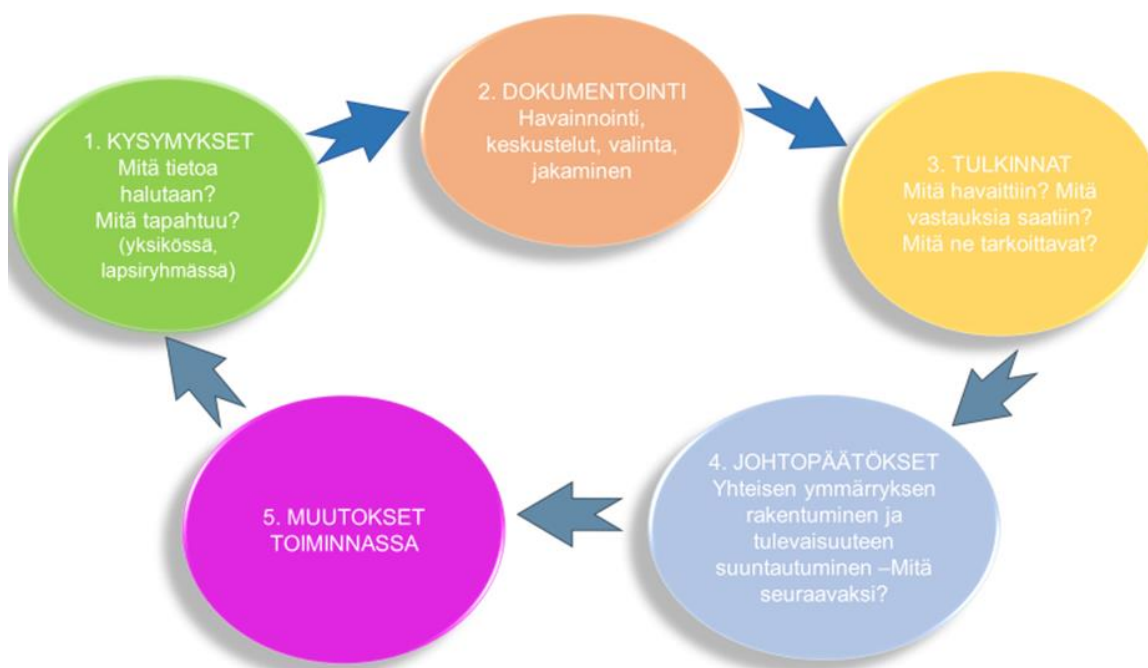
1. KYSYMYKSET
Mitä tietoa halutaan?
Mitä tapahtuu? (yksikössä, lapsiryhmässä)

2. DOKUMENTOINTI
Havainnointi, keskustelut, valinta, jakaminen

3. TULKINNAT
Mitä havaittiin? Mitä vastauksia saatiin? Mitä ne tarkoittavat?

4. JOHTOPÄÄTÖKSET
Yhteisen ymmärryksen rakentuminen ja tulevaisuuteen suuntautuminen –Mitä seuraavaksi?

5. MUUTOKSET TOIMINNASSA